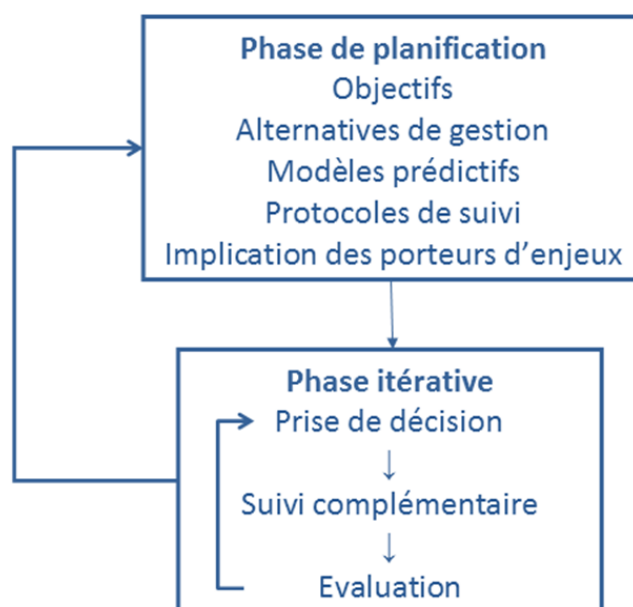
Phase de planification
Objectifs
Alternatives de gestion
Modèles prédictifs
Protocoles de suivi
Implication des porteurs d'enjeux

Phase itérative
Prise de décision
↓
Suivi complémentaire
↓
Evaluation